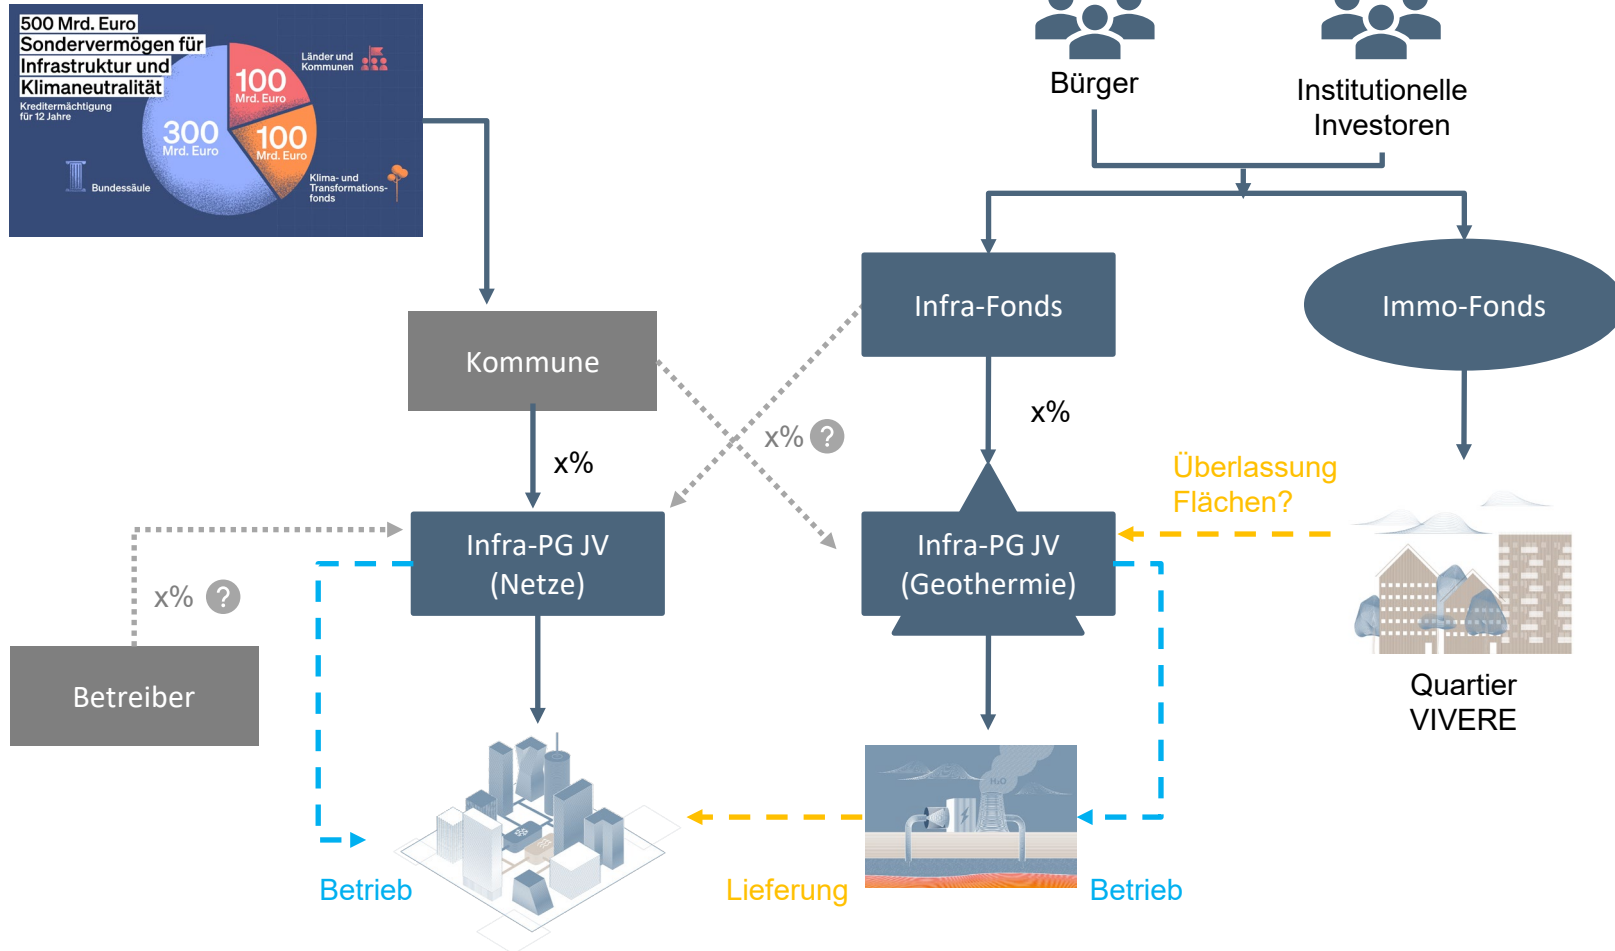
500 Mrd. Euro
Sondervermögen für
Infrastruktur und
Klimaneutralität
Kreditermächtigung für 12 Jahre

Länder und Kommunen
100 Mrd. Euro
300 Mrd. Euro
100 Mrd. Euro
Bundessäule
Klima- und Transformationsfonds

Bürger

Institutionelle Investoren

Infra-Fonds

Immo-Fonds

Kommune

x%

x% ?

x%

Überlassung Flächen?

Infra-PG JV (Netze)

Infra-PG JV (Geothermie)

x% ?

Betreiber

Quartier VIVERE

H₂O

Betrieb

Lieferung

Betrieb